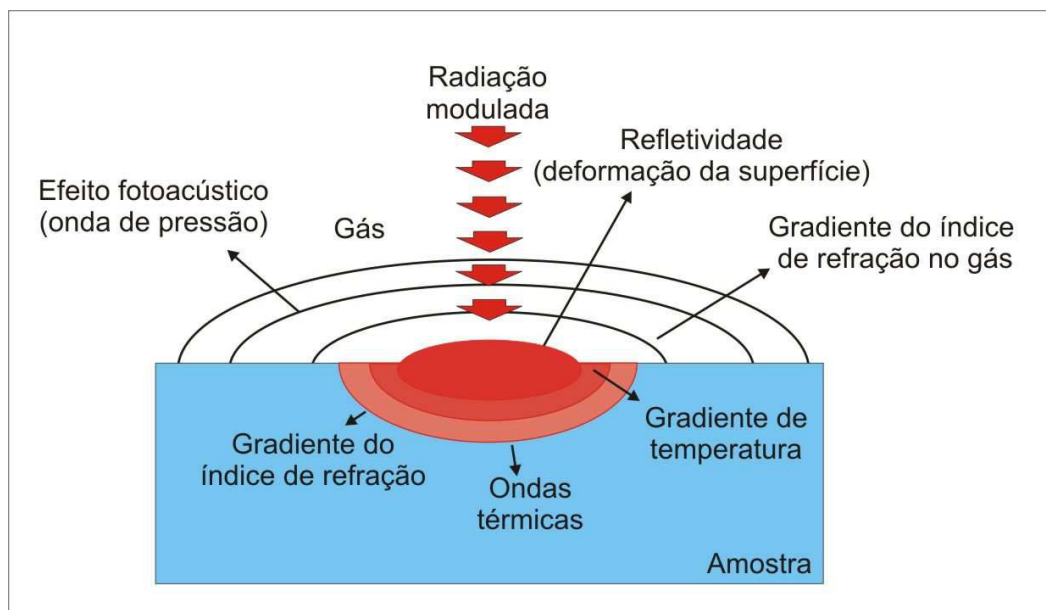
Radiação modulada

Refletividade (deformação da superfície)

Efeito fotoacústico (onda de pressão)

Gás

Gradiente do índice de refração no gás

Gradiente de temperatura

Gradiente do índice de refração

Ondas térmicas

Amostra